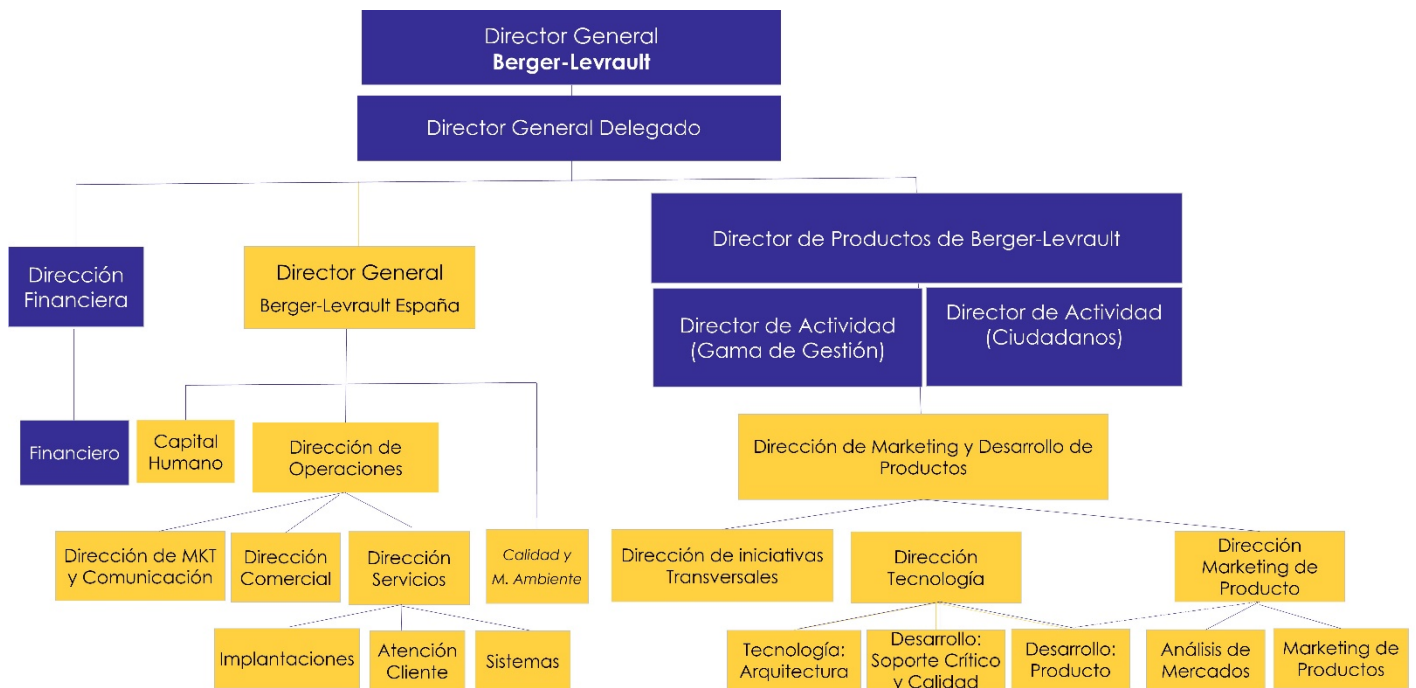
Director General
Berger-Levrault

Director General Delegado

Dirección Financiera

Director General
Berger-Levrault España

Director de Productos de Berger-Levrault

Director de Actividad (Gama de Gestión)

Director de Actividad (Ciudadanos)

Financiero

Capital Humano

Dirección de Operaciones

Dirección de Marketing y Desarrollo de Productos

Dirección de MKT y Comunicación

Dirección Comercial

Dirección Servicios

Calidad y M. Ambiente

Dirección de iniciativas Transversales

Dirección Tecnología

Dirección Marketing de Producto

Implantaciones

Atención Cliente

Sistemas

Tecnología: Arquitectura

Desarrollo: Soporte Crítico y Calidad

Desarrollo: Producto

Análisis de Mercados

Marketing de Productos